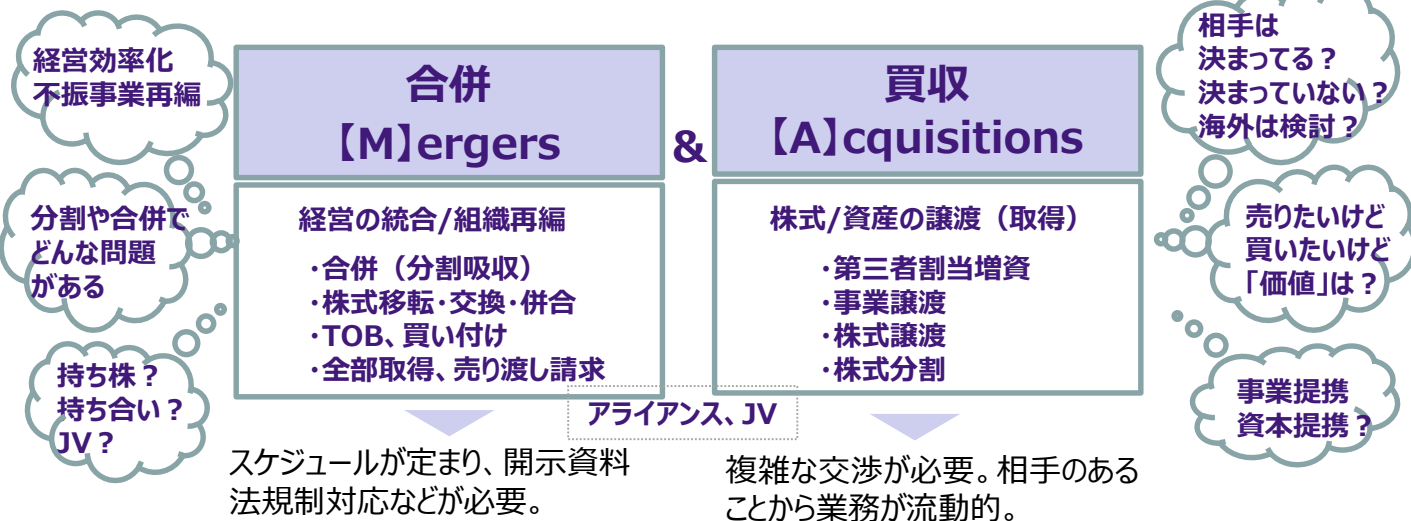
経営効率化
不振事業再編

分割や合併で
どんな問題
がある

持ち株？
持ち合い？
JV？

合併
【M】ergers

経営の統合/組織再編

・合併（分割吸収）
・株式移転・交換・併合
・TOB、買い付け
・全部取得、売り渡し請求

&

買収
【A】cquisitions

株式/資産の譲渡（取得）

・第三者割当増資
・事業譲渡
・株式譲渡
・株式分割

相手は
決まってる？
決まっていない？
海外は検討？

売りたいけど
買いたいけど
「価値」は？

事業提携
資本提携？

アライアンス、JV

スケジュールが定まり、開示資料法規制対応などが必要。

複雑な交渉が必要。相手のあることから業務が流動的。